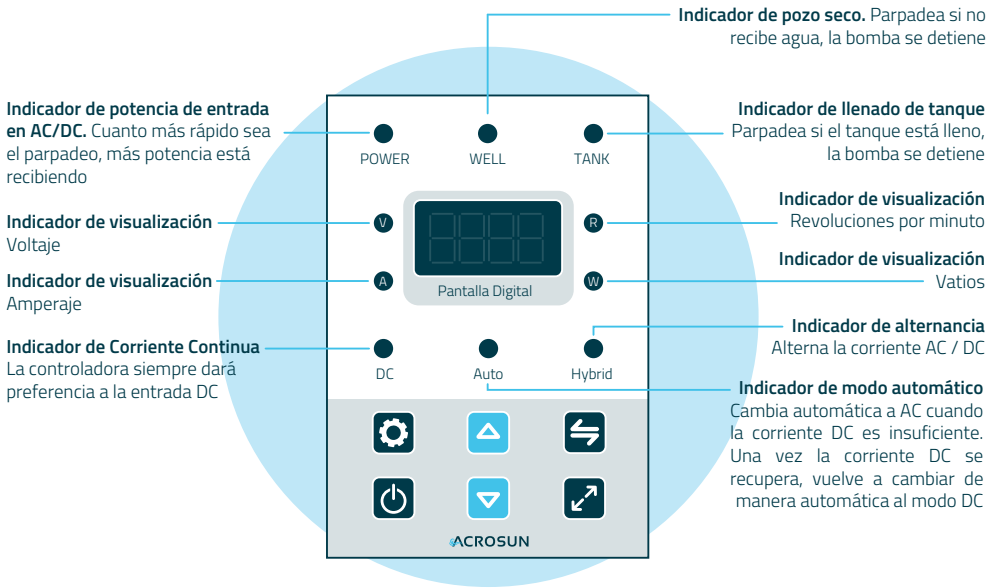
**Indicador de pozo seco.** Parpadea si no recibe agua, la bomba se detiene

**Indicador de potencia de entrada en AC/DC.** Cuanto más rápido sea el parpadeo, más potencia está recibiendo

POWER

WELL

TANK

**Indicador de llenado de tanque** Parpadea si el tanque está lleno, la bomba se detiene

**Indicador de visualización** Voltaje

V

R

**Indicador de visualización** Revoluciones por minuto

**Indicador de visualización** Amperaje

A

Pantalla Digital

W

**Indicador de visualización** Vatios

**Indicador de Corriente Continua** La controladora siempre dará preferencia a la entrada DC

DC

Auto

Hybrid

**Indicador de alternancia** Alterna la corriente AC / DC

**Indicador de modo automático** Cambia automática a AC cuando la corriente DC es insuficiente. Una vez la corriente DC se recupera, vuelve a cambiar de manera automática al modo DC

ACROSUN